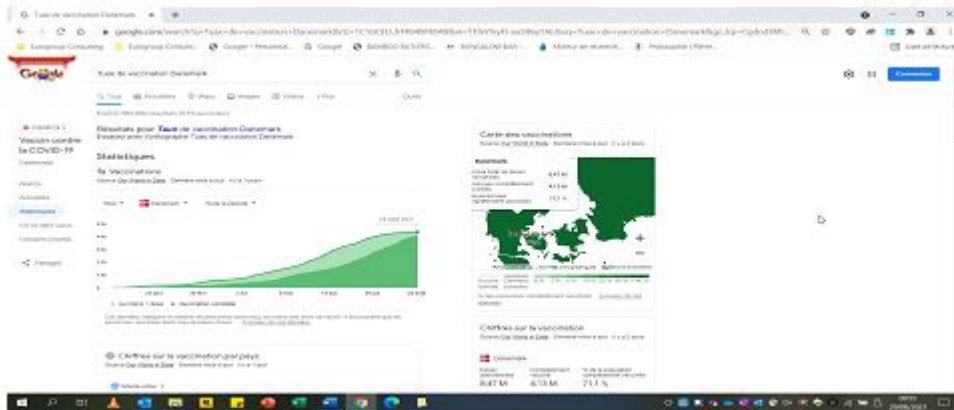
Taux de vaccination Danemark

google.com/search?q=Taux+de+vaccination+Danemark

Google

Taux de vaccination Danemark

Tous Actualités Maps Images Vidéos Plus Outils

Connexion

Vaccin contre la COVID-19

Danemark

Aperçu

Actualités

Statistiques

Partager

Résultats pour Taux de vaccination Danemark

Statistiques

% Vaccinations

Source: Our World in Data

Danemark

Carte des vaccinations

Danemark

8,47 M

4,13 M

71,1 %

Chiffres sur la vaccination

Danemark

8,47 M

4,13 M

71,1 %

Chiffres sur la vaccination par pays